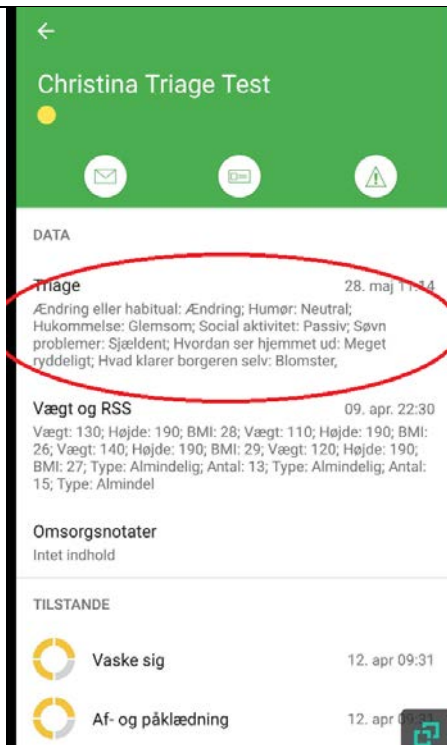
Christina Triage Test

DATA

Triage 28. maj 11:14
Ændring eller habitual: Ændring; Humør: Neutral; Hukommelse: Glemsom; Social aktivitet: Passiv; Søvn problemer: Sjældent; Hvordan ser hjemmet ud: Meget ryddeligt; Hvad klarer borgeren selv: Blomster,

Vægt og RSS 09. apr. 22:30
Vægt: 130; Højde: 190; BMI: 28; Vægt: 110; Højde: 190; BMI: 26; Vægt: 140; Højde: 190; BMI: 29; Vægt: 120; Højde: 190; BMI: 27; Type: Almindelig; Antal: 13; Type: Almindelig; Antal: 15; Type: Almindel

Omsorgsnotater
Intet indhold

TILSTANDE

Vaske sig 12. apr 09:31

Af- og påklædning 12. apr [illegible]